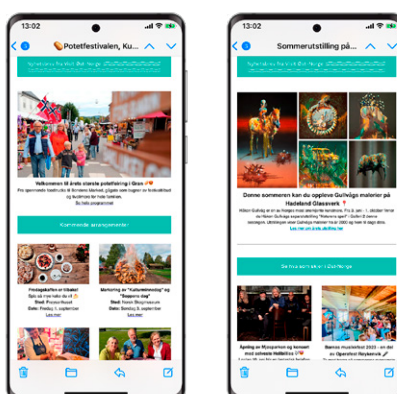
13:02

Potetfestivalen, Ku...

Velkommen til årets største potetfeiring i Gran
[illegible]

Kommende arrangementer

Hestegården er tilbake!
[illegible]

Markering av "Kulturminnedag" og "Bygdens dag"
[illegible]

13:02

Sommerutstilling på...

Denne sommeren kan du oppleve Gulvåg malerier på Hadeland Glassverk
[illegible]

Se hva som skjer i Øst-Norge

Åpning av Mysoparken og konsert med artiste Heldelise
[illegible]

Sommer musikkfest 2023 - en del av Operafest Røyken
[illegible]